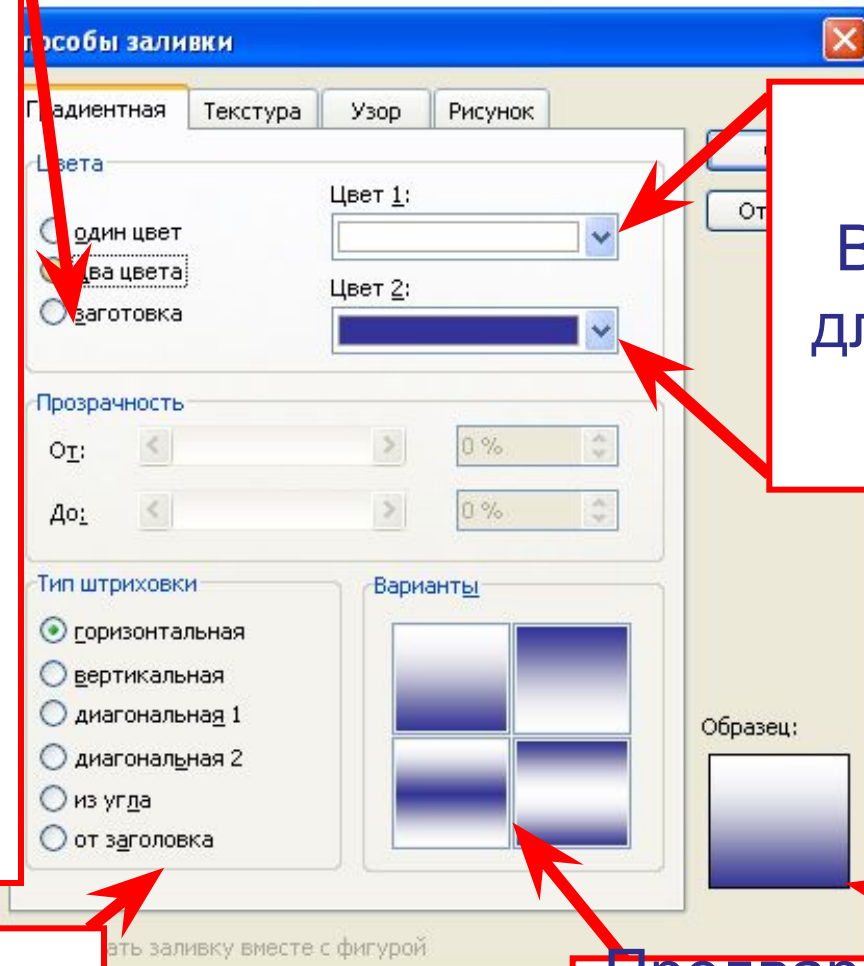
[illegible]пособы заливки

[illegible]радиентная | Текстура | Узор | Рисунок

Цвета
один цвет
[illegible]ва цвета
заготовка
Цвет 1:
Цвет 2:

Прозрачность
От:
0 %
До:
0 %

Тип штриховки
горизонтальная
вертикальная
диагональная 1
диагональная 2
из угла
от заголовка

Варианты

Образец:

От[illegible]

В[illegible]
дл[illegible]

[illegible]ать заливку вместе с фигурой

Предвар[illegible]